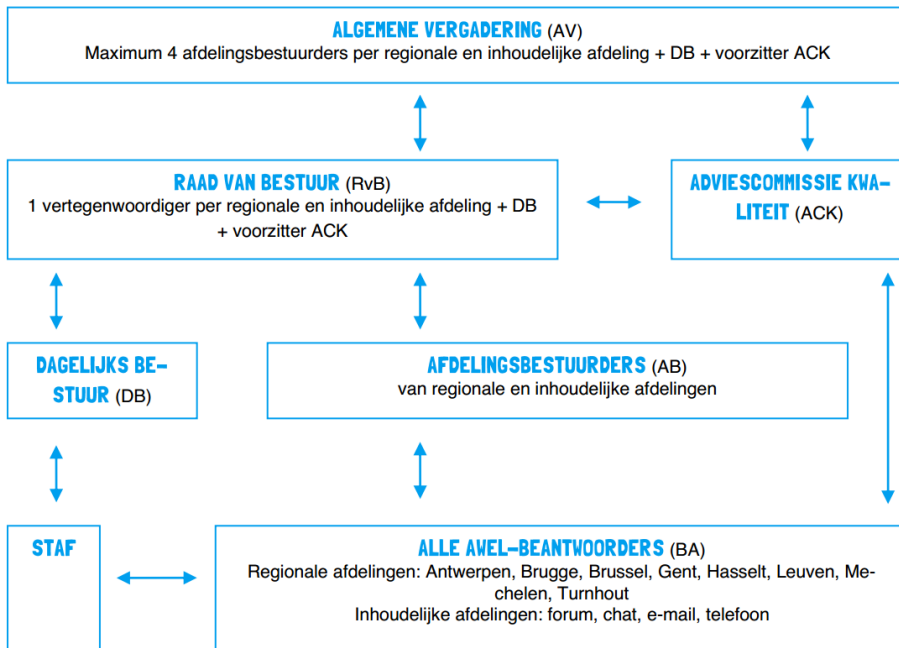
ALGEMENE VERGADERING (AV)
Maximum 4 afdelingsbestuurders per regionale en inhoudelijke afdeling + DB + voorzitter ACK

RAAD VAN BESTUUR (RvB)
1 vertegenwoordiger per regionale en inhoudelijke afdeling + DB + voorzitter ACK

ADVIESCOMMISSIE KWALITEIT (ACK)

DAGELIJKS BESTUUR (DB)

AFDELINGSBESTUURDERS (AB)
van regionale en inhoudelijke afdelingen

STAF

ALLE AWEL-BEANTWOORDERS (BA)
Regionale afdelingen: Antwerpen, Brugge, Brussel, Gent, Hasselt, Leuven, Mechelen, Turnhout
Inhoudelijke afdelingen: forum, chat, e-mail, telefoon